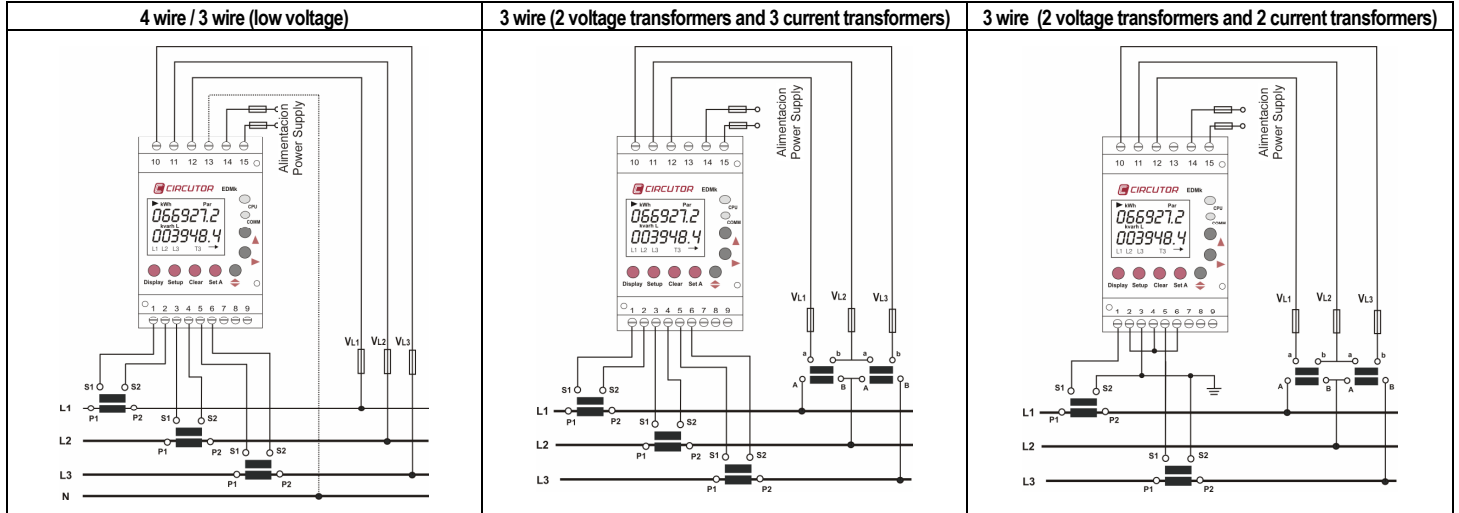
| 4 wire / 3 wire (low voltage) | 3 wire (2 voltage transformers and 3 current transformers) | 3 wire (2 voltage transformers and 2 current transformers) |
|---|---|---|
| 10 11 12 13 14 15 Alimentacion Power Supply CIRCUTOR EDMk kWh Par 066927.2 kvarh L 003948.4 L1 L2 L3 T3 CPU COMM Display Setup Clear Set A 1 2 3 4 5 6 7 8 9 S1 S2 L1 P1 P2 S1 S2 L2 P1 P2 S1 S2 L3 P1 P2 N VL1 VL2 VL3 | 10 11 12 13 14 15 Alimentacion Power Supply CIRCUTOR EDMk kWh Par 066927.2 kvarh L 003948.4 L1 L2 L3 T3 CPU COMM Display Setup Clear Set A 1 2 3 4 5 6 7 8 9 VL1 VL2 VL3 a b a b A B A B S1 S2 L1 P1 P2 S1 S2 L2 P1 P2 S1 S2 L3 P1 P2 | 10 11 12 13 14 15 Alimentacion Power Supply CIRCUTOR EDMk kWh Par 066927.2 kvarh L 003948.4 L1 L2 L3 T3 CPU COMM Display Setup Clear Set A 1 2 3 4 5 6 7 8 9 VL1 VL2 VL3 a b a b A B A B S1 S2 L1 P1 P2 L2 S1 S2 L3 P1 P2 |